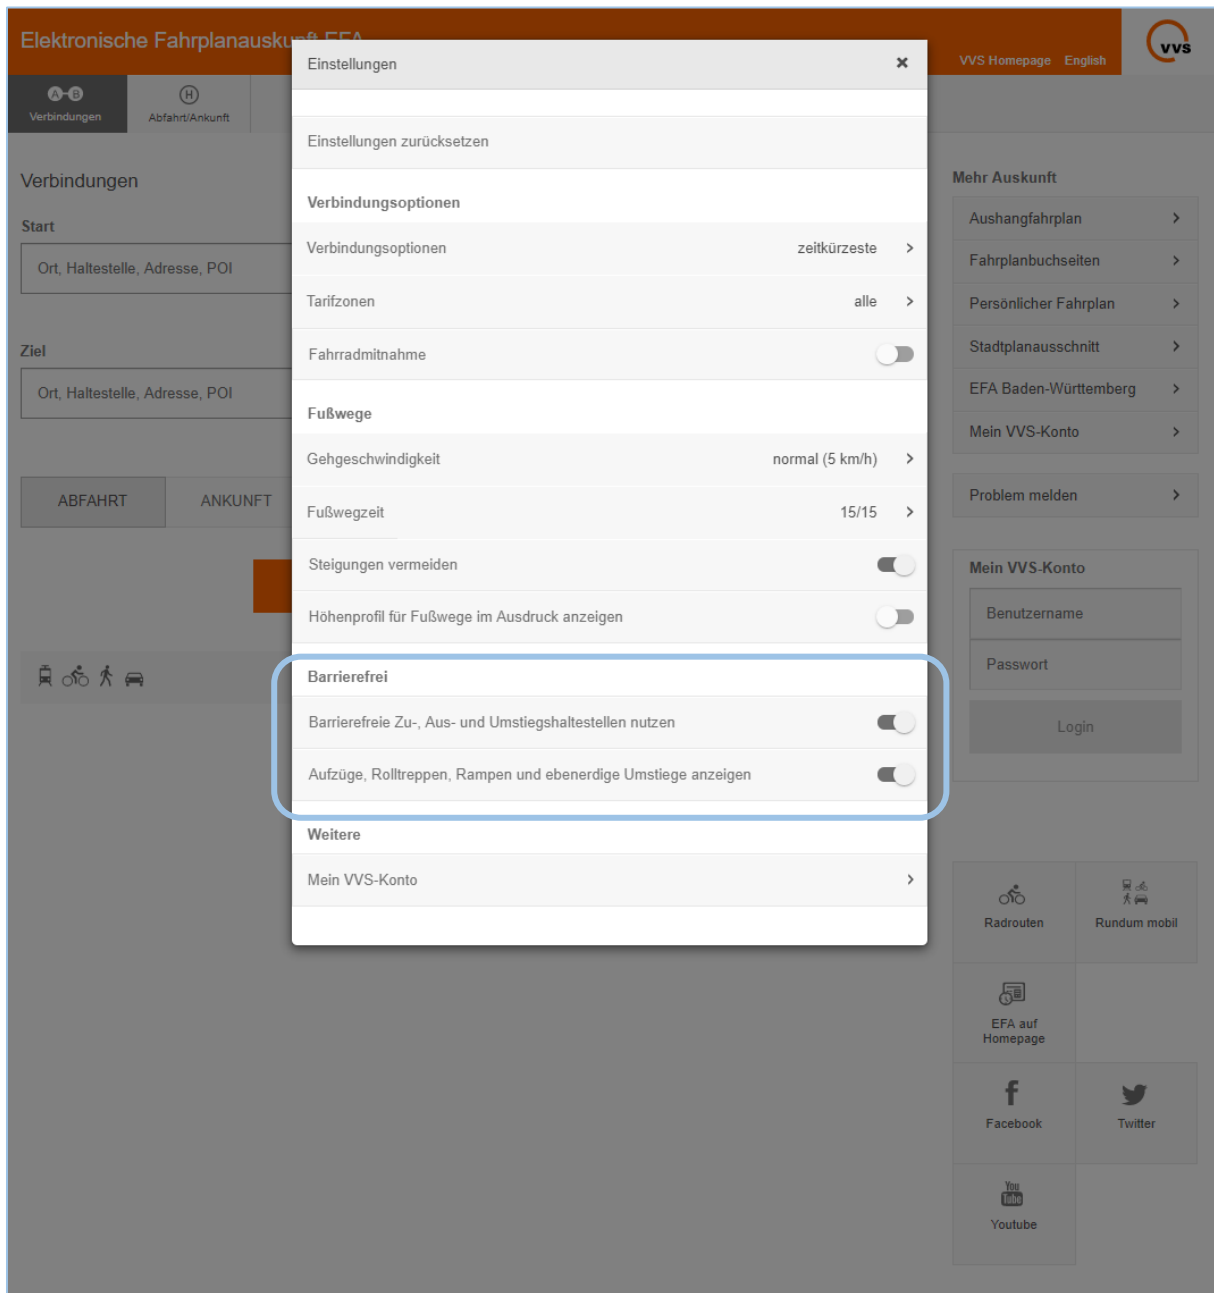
Elektronische Fahrplanauskunft EFA

VVS Homepage English

vvs

Verbindungen

Abfahrt/Ankunft

Verbindungen

Start

Ort, Haltestelle, Adresse, POI

Ziel

Ort, Haltestelle, Adresse, POI

ABFAHRT

ANKUNFT

Einstellungen ×

Einstellungen zurücksetzen

Verbindungsoptionen

Verbindungsoptionen zeitkürzeste ›

Tarifzonen alle ›

Fahrradmitnahme

Fußwege

Gehgeschwindigkeit normal (5 km/h) ›

Fußwegzeit 15/15 ›

Steigungen vermeiden

Höhenprofil für Fußwege im Ausdruck anzeigen

Barrierefrei

Barrierefreie Zu-, Aus- und Umstiegshaltestellen nutzen

Aufzüge, Rolltreppen, Rampen und ebenerdige Umstiege anzeigen

Weitere

Mein VVS-Konto ›

Mehr Auskunft

Aushangfahrplan ›

Fahrplanbuchseiten ›

Persönlicher Fahrplan ›

Stadtplanausschnitt ›

EFA Baden-Württemberg ›

Mein VVS-Konto ›

Problem melden ›

Mein VVS-Konto

Benutzername

Passwort

Login

Radrouten

Rundum mobil

EFA auf Homepage

Facebook

Twitter

You Tube

Youtube